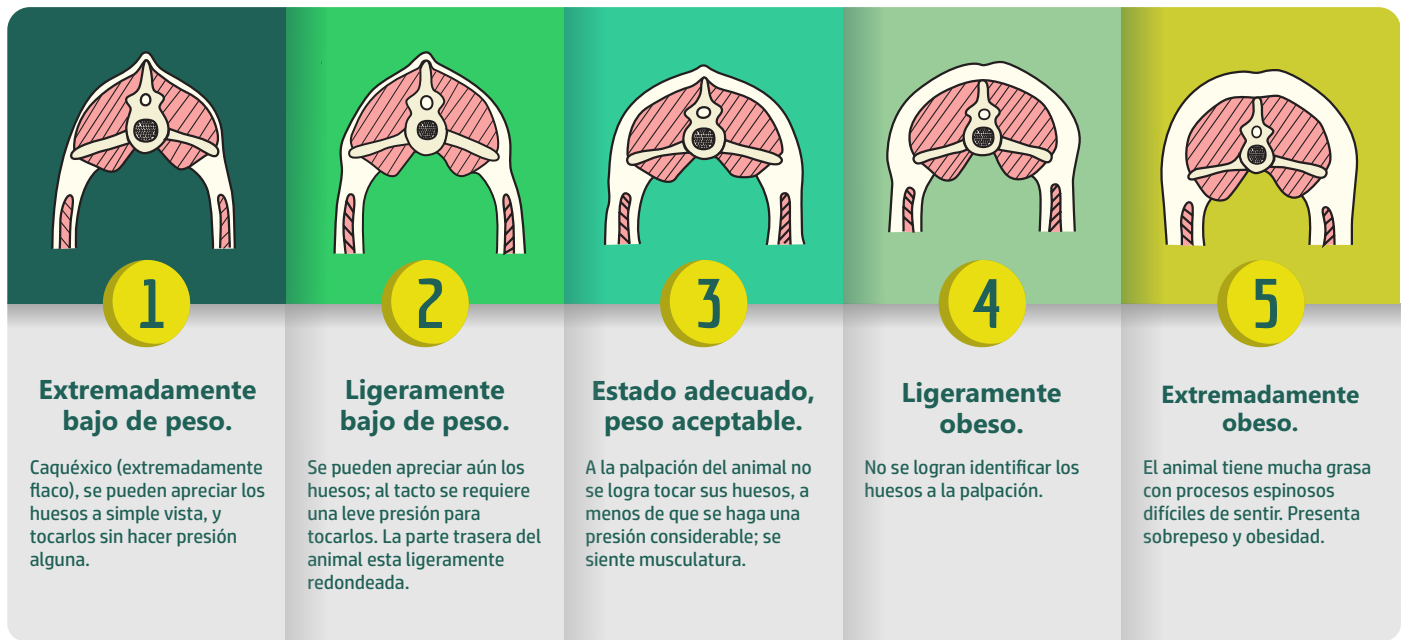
1

Extremadamente bajo de peso.

Caquéxico (extremadamente flaco), se pueden apreciar los huesos a simple vista, y tocarlos sin hacer presión alguna.

2

Ligeramente bajo de peso.

Se pueden apreciar aún los huesos; al tacto se requiere una leve presión para tocarlos. La parte trasera del animal esta ligeramente redondeada.

3

Estado adecuado, peso aceptable.

A la palpación del animal no se logra tocar sus huesos, a menos de que se haga una presión considerable; se siente musculatura.

4

Ligeramente obeso.

No se logran identificar los huesos a la palpación.

5

Extremadamente obeso.

El animal tiene mucha grasa con procesos espinosos difíciles de sentir. Presenta sobrepeso y obesidad.